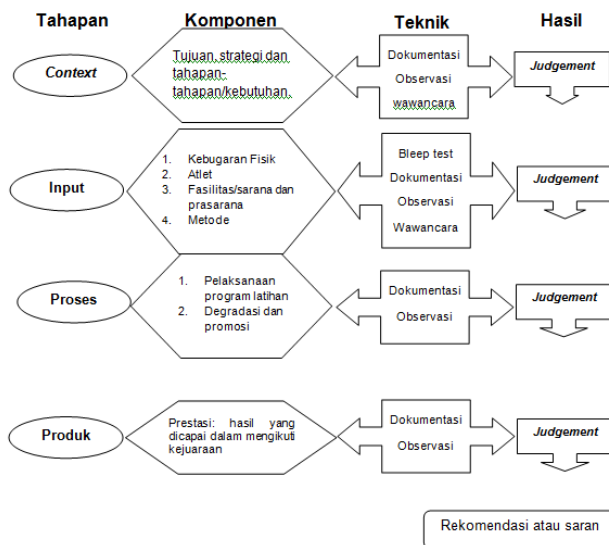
Tahapan
Komponen
Teknik
Hasil

Context
Tujuan, strategi dan tahapan-tahapan/kebutuhan.
Dokumentasi
Observasi
wawancara
Judgement

Input
1. Kebugaran Fisik
2. Atlet
3. Fasilitas/sarana dan prasarana
4. Metode
Bleep test
Dokumentasi
Observasi
Wawancara
Judgement

Proses
1. Pelaksanaan program latihan
2. Degradasi dan promosi
Dokumentasi
Observasi
Judgement

Produk
Prestasi: hasil yang dicapai dalam mengikuti kejuaraan
Dokumentasi
Observasi
Judgement

Rekomendasi atau saran